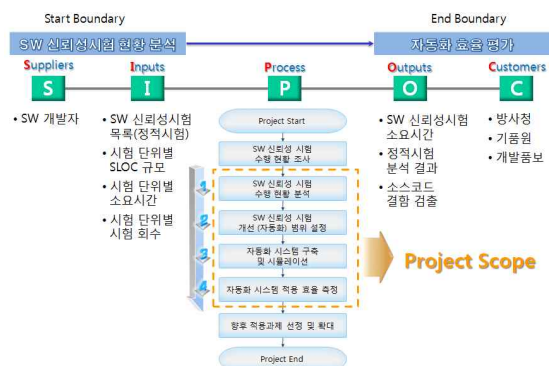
Start Boundary

End Boundary

SW 신뢰성시험 현황 분석

자동화 효율 평가

Suppliers

Inputs

Process

Outputs

Customers

S

I

P

O

C

• SW 개발자

• SW 신뢰성시험 목록(정적시험)

• 시험 단위별 SLOC 규모

• 시험 단위별 소요시간

• 시험 단위별 시험 회수

Project Start

SW 신뢰성 시험 수행 현황 조사

1

SW 신뢰성 시험 수행 현황 분석

2

SW 신뢰성 시험 개선 (자동화) 범위 설정

3

자동화 시스템 구축 및 시뮬레이션

4

자동화 시스템 적용 효율 측정

향후 적용과제 선정 및 확대

Project End

• SW 신뢰성시험 소요시간

• 정적시험 분석 결과

• 소스코드 결함 검출

• 방사청

• 기품원

• 개발품보

Project Scope